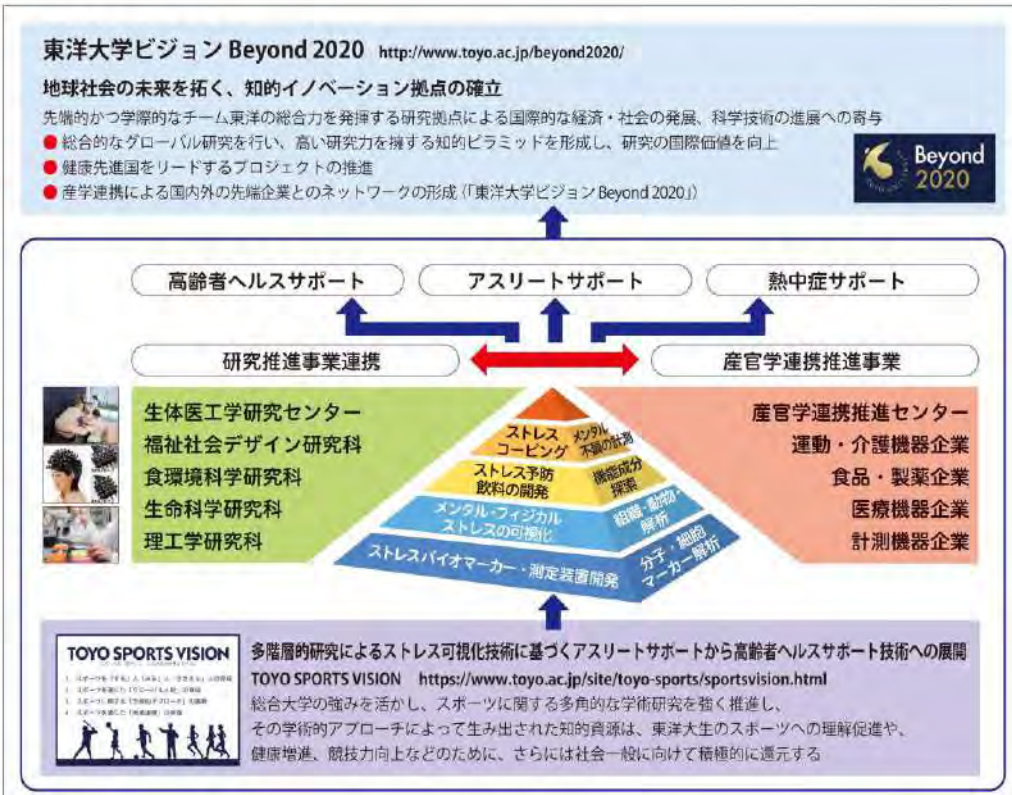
東洋大学ビジョン Beyond 2020 http://www.toyo.ac.jp/beyond2020/

地球社会の未来を拓く、知的イノベーション拠点の確立

先端的かつ学際的なチーム東洋の総合力を発揮する研究拠点による国際的な経済・社会の発展、科学技術の進展への寄与

● 総合的なグローバル研究を行い、高い研究力を擁する知的ピラミッドを形成し、研究の国際価値を向上
● 健康先進国をリードするプロジェクトの推進
● 産学連携による国内外の先端企業とのネットワークの形成（「東洋大学ビジョン Beyond 2020」）

Beyond 2020

高齢者ヘルスサポート
アスリートサポート
熱中症サポート

研究推進事業連携
産官学連携推進事業

生体医工学研究センター
福祉社会デザイン研究科
食環境科学研究科
生命科学研究科
理工学研究科

ストレスコーピング
メンタル不調の計測
ストレス予防飲料の開発
機能成分探索
メンタル・フィジカルストレスの可視化
組織・動物・解析
ストレスバイオマーカー・測定装置開発
分子・細胞マーカー解析

産官学連携推進センター
運動・介護機器企業
食品・製薬企業
医療機器企業
計測機器企業

TOYO SPORTS VISION
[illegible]

多階層的研究によるストレス可視化技術に基づくアスリートサポートから高齢者ヘルスサポート技術への展開
TOYO SPORTS VISION https://www.toyo.ac.jp/site/toyo-sports/sportsvision.html
総合大学の強みを活かし、スポーツに関する多角的な学術研究を強く推進し、
その学術的アプローチによって生み出された知的資源は、東洋大生のスポーツへの理解促進や、
健康増進、競技力向上などのために、さらには社会一般に向けて積極的に還元する